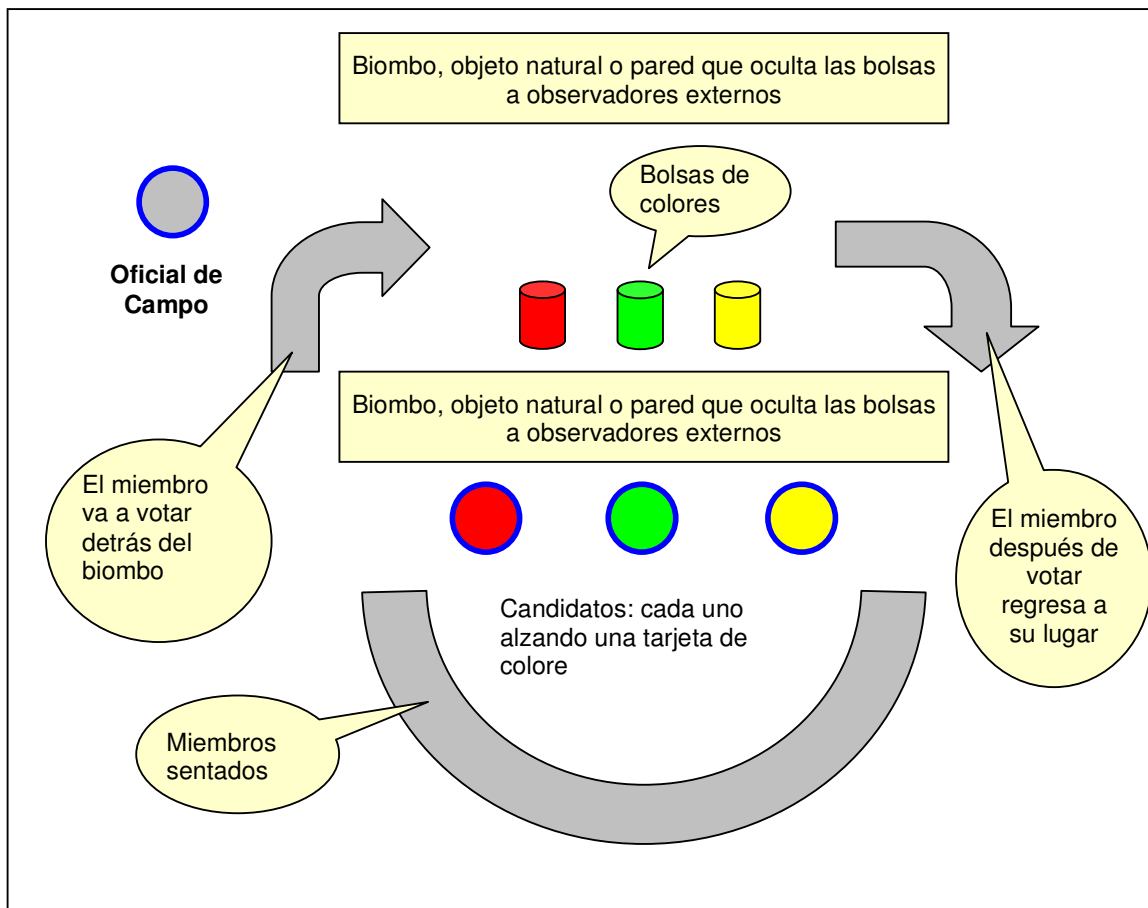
Biombo, objeto natural o pared que oculta las bolsas a observadores externos

Oficial de Campo

Bolsas de colores

Biombo, objeto natural o pared que oculta las bolsas a observadores externos

El miembro va a votar detrás del biombo

El miembro después de votar regresa a su lugar

Candidatos: cada uno alzando una tarjeta de colore

Miembros sentados